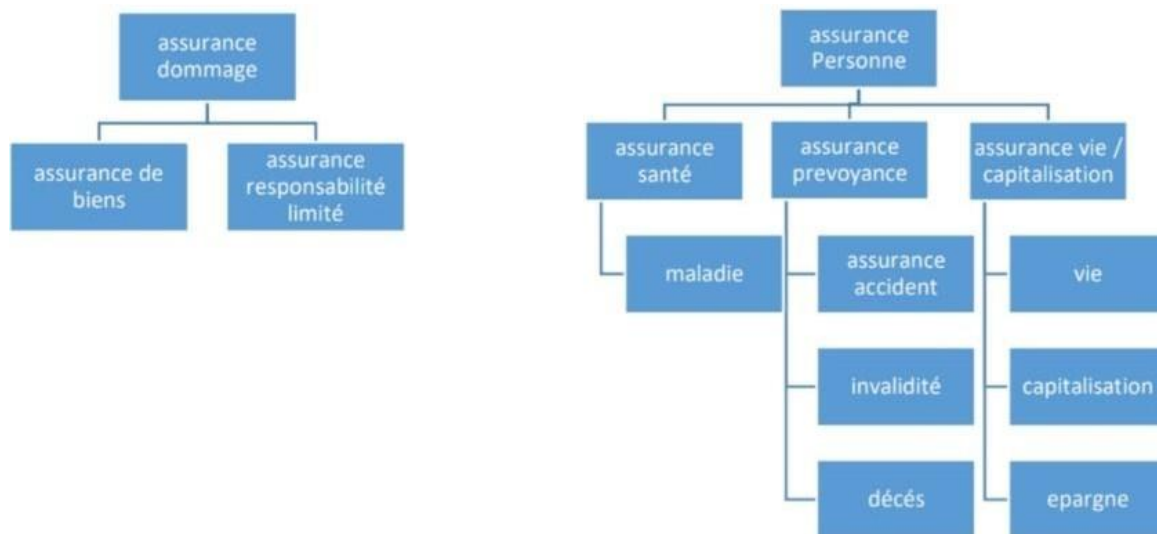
assurance dommage

assurance de biens

assurance responsabilité limité

assurance Personne

assurance santé

maladie

assurance prevoyance

assurance accident

invalidité

décés

assurance vie / capitalisation

vie

capitalisation

epargne